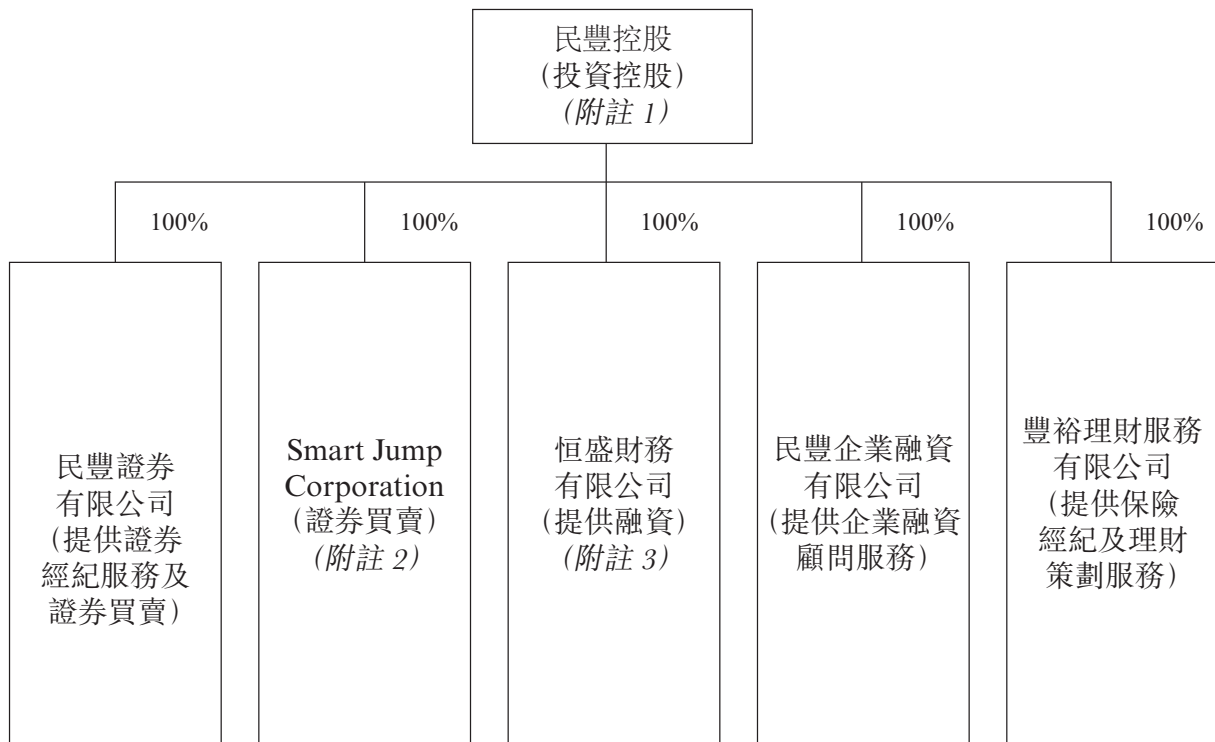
民豐控股
(投資控股)
(附註 1)

100%

100%

100%

100%

100%

民豐證券
有限公司
(提供證券
經紀服務及
證券買賣)

Smart Jump
Corporation
(證券買賣)
(附註 2)

恒盛財務
有限公司
(提供融資)
(附註 3)

民豐企業融資
有限公司
(提供企業融資
顧問服務)

豐裕理財服務
有限公司
(提供保險
經紀及理財
策劃服務)